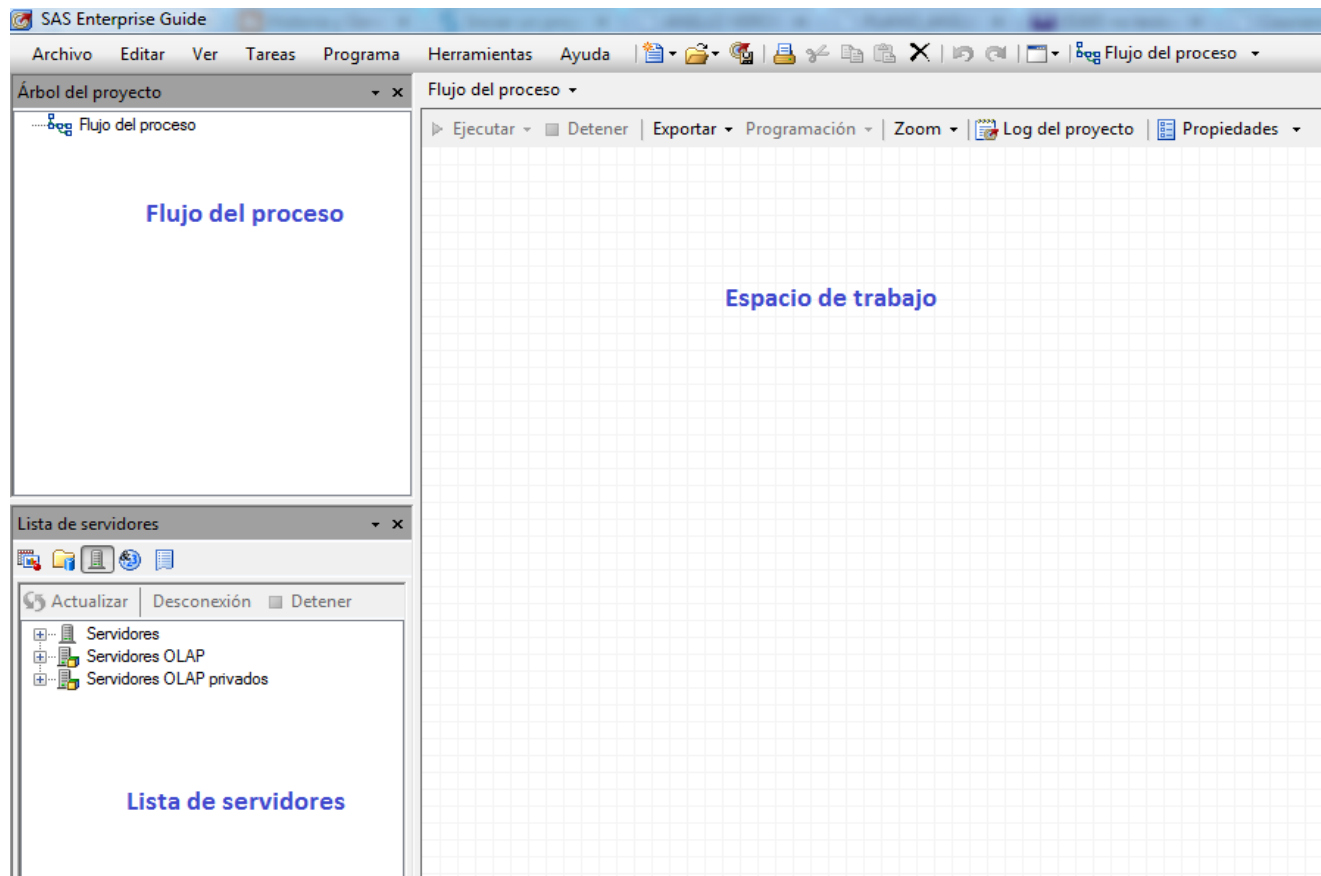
SAS Enterprise Guide

Archivo Editar Ver Tareas Programa Herramientas Ayuda Flujo del proceso

Árbol del proyecto

Flujo del proceso

Flujo del proceso

Flujo del proceso

Ejecutar Detener Exportar Programación Zoom Log del proyecto Propiedades

Espacio de trabajo

Lista de servidores

Actualizar Desconexión Detener

Servidores
Servidores OLAP
Servidores OLAP privados

Lista de servidores